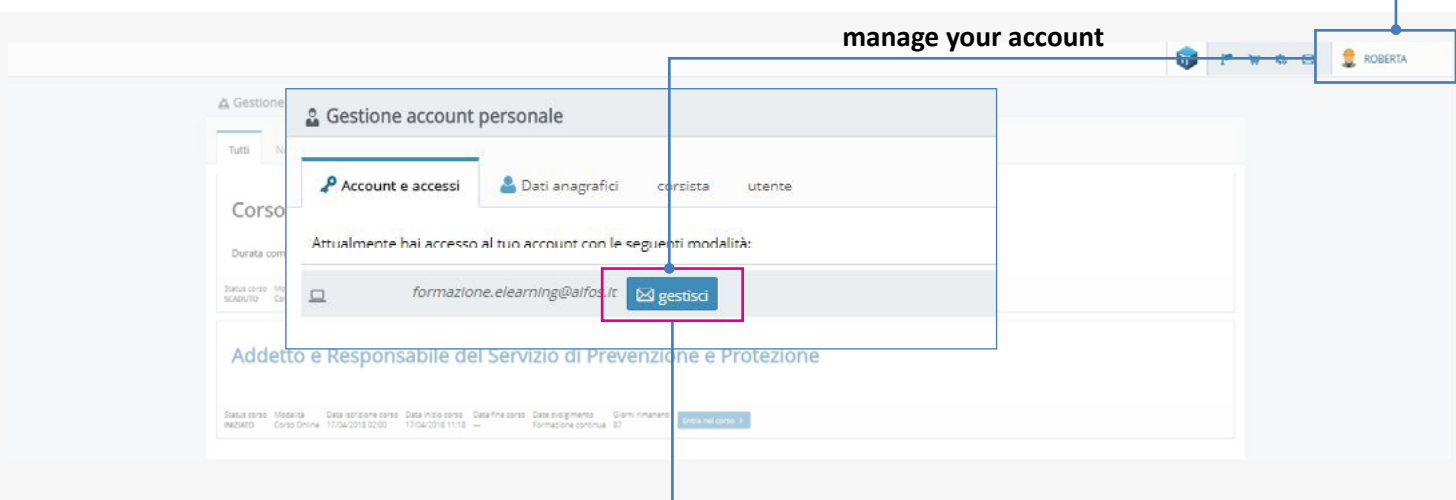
manage your account

ROBERTA

Gestione

Tutti

Corso

Durata com

Status corso SCADUTO

Gestione account personale

Account e accessi

Dati anagrafici

corsista

utente

Attualmente hai accesso al tuo account con le seguenti modalità:

formazione.elearning@aifos.it

gestisci

Addetto e Responsabile del Servizio di Prevenzione e Protezione

| Status corso | Modalità | Data iscrizione corso | Data inizio corso | Data fine corso | Data svolgimento | Giorni rimanenti |
|---|---|---|---|---|---|---|
| INIZIATO | Corso Online | 17/04/2018 02:00 | 17/04/2018 11:18 | --- | Formazione continua | 87 |

Entra nel corso